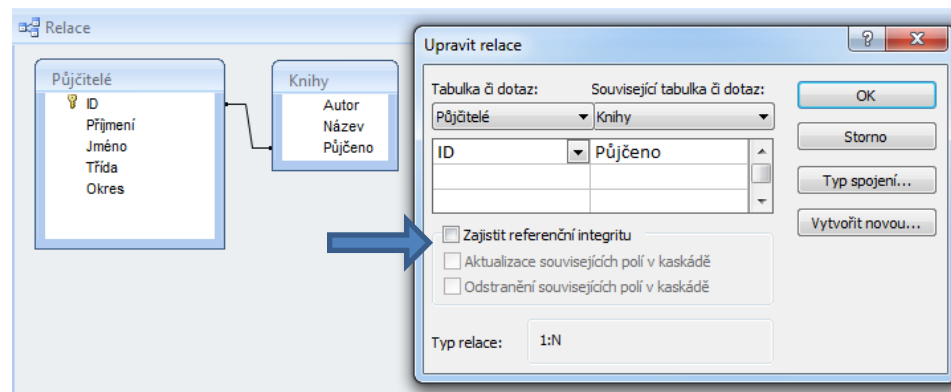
Relace

Půjčitelé
ID
Příjmení
Jméno
Třída
Okres

Knihy
Autor
Název
Půjčeno

Upravit relace

?
X

Tabulka či dotaz:
Související tabulka či dotaz:
Půjčitelé
Knihy

| ID | Půjčeno |
|---|---|
| | |
| | |

OK
Storno
Typ spojení...
Vytvořit novou...

Zajistit referenční integritu
Aktualizace souvisejících polí v kaskádě
Odstranění souvisejících polí v kaskádě

Typ relace:
1:N